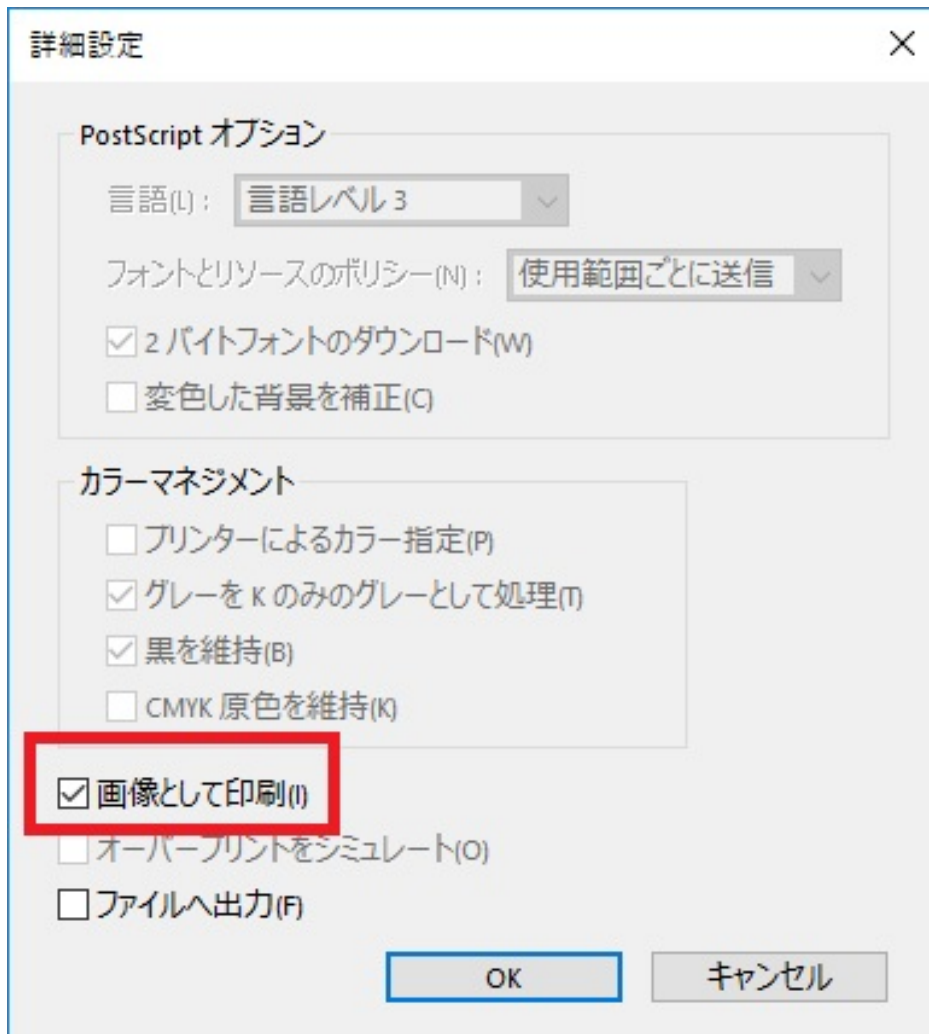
詳細設定

×

PostScript オプション

言語(L)：言語レベル 3

フォントとリソースのポリシー(N)：使用範囲ごとに送信

2 バイトフォントのダウンロード(W)

変色した背景を補正(C)

カラーマネジメント

プリンターによるカラー指定(P)

グレーを K のみのグレーとして処理(T)

黒を維持(B)

CMYK 原色を維持(K)

画像として印刷(I)

オーバープリントをシミュレート(O)

ファイルへ出力(F)

OK

キャンセル